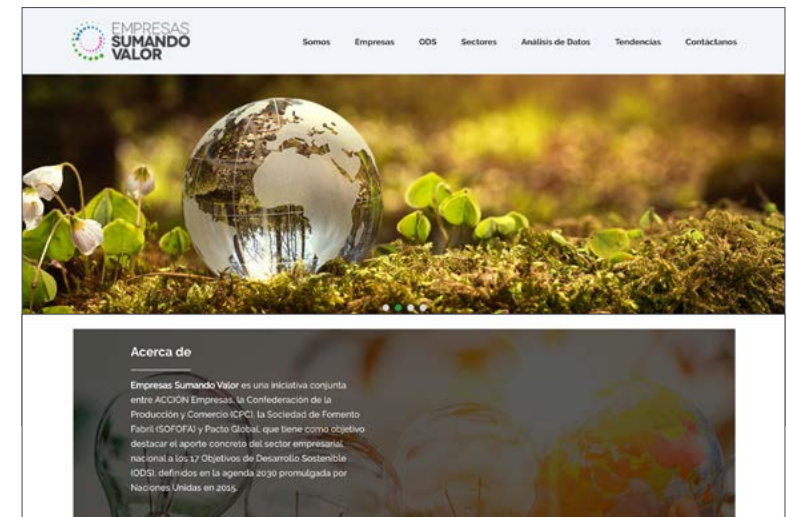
EMPRESAS
SUMANDO
VALOR

Somos
Empresas
ODS
Sectores
Análisis de Datos
Tendencias
Contáctanos

Acerca de

Empresas Sumando Valor es una iniciativa conjunta entre ACCIÓN Empresas, la Confederación de la Producción y Comercio (CPC), la Sociedad de Fomento Fabril (SOFOFA) y Pacto Global, que tiene como objetivo destacar el aporte concreto del sector empresarial nacional a los 17 Objetivos de Desarrollo Sostenible (ODS), definidos en la agenda 2030 promulgada por Naciones Unidas en 2015.